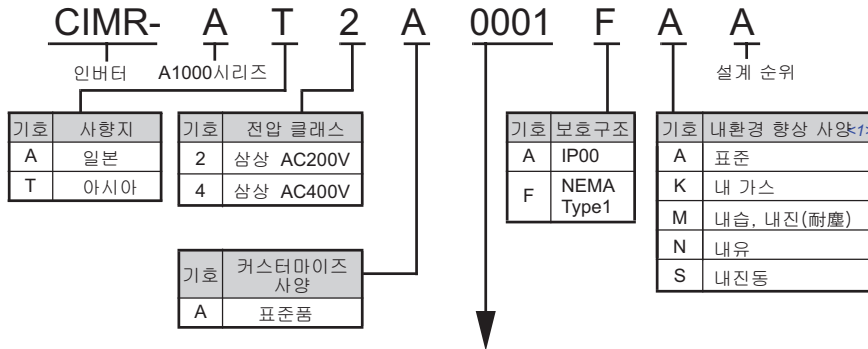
CIMR- A T 2 A 0001 F A A

인버터 A1000시리즈

설계 순위

| 기호 | 사향지 |
|---|---|
| A | 일본 |
| T | 아시아 |

| 기호 | 전압 클래스 |
|---|---|
| 2 | 삼상 AC200V |
| 4 | 삼상 AC400V |

| 기호 | 보호구조 |
|---|---|
| A | IP00 |
| F | NEMA Type1 |

| 기호 | 내환경 향상 사양<1> |
|---|---|
| A | 표준 |
| K | 내 가스 |
| M | 내습, 내진(耐塵) |
| N | 내유 |
| S | 내진동 |

| 기호 | 커스터마이즈 사양 |
|---|---|
| A | 표준품 |